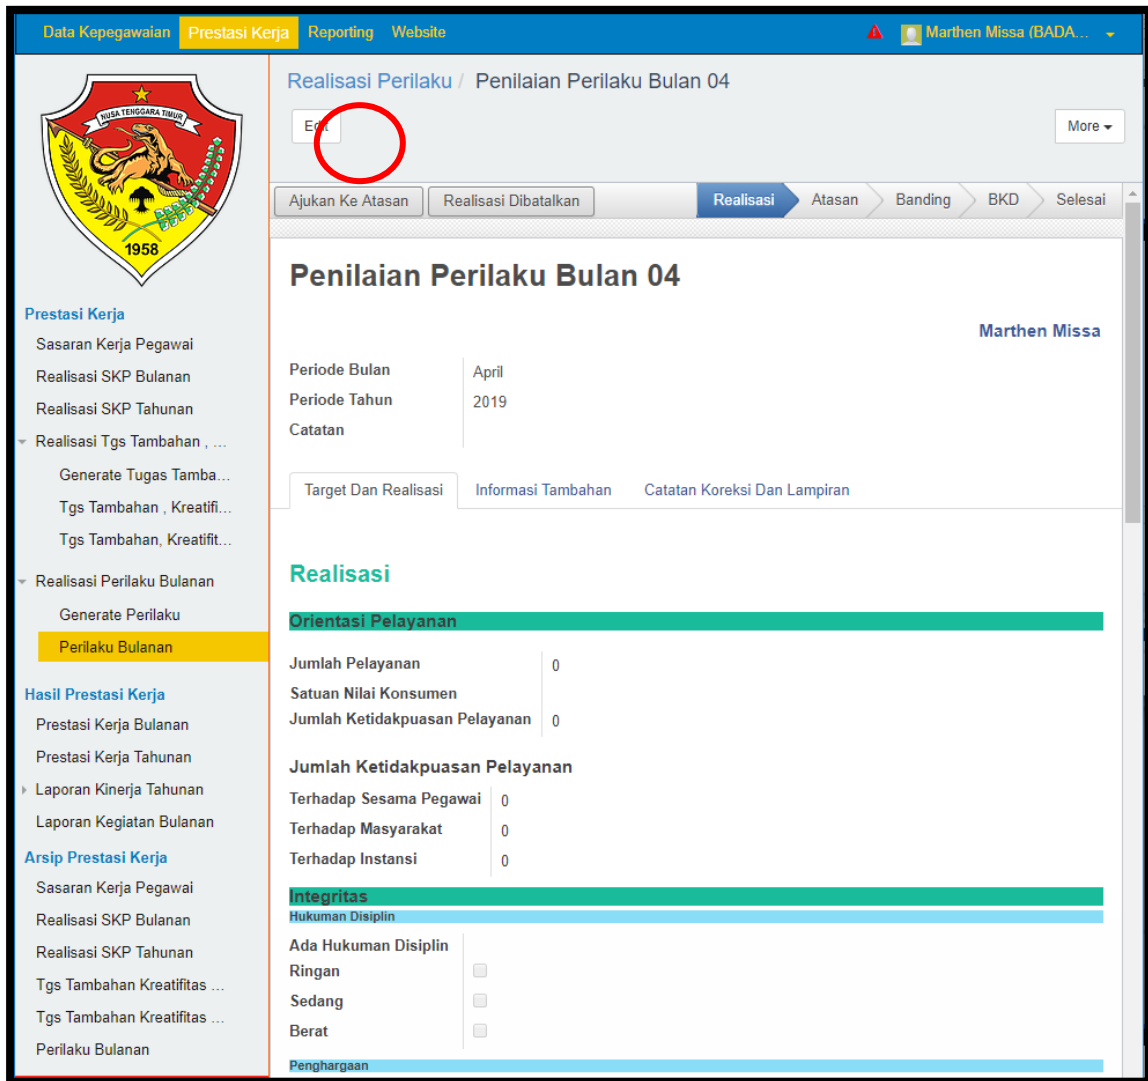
Data Kepegawaian Prestasi Kerja Reporting Website

Marthen Missa (BADA...

NUSA TENGGARA TIMUR
1958

Prestasi Kerja
Sasaran Kerja Pegawai
Realisasi SKP Bulanan
Realisasi SKP Tahunan
Realisasi Tgs Tambahan , ...
Generate Tugas Tamba...
Tgs Tambahan , Kreatifi...
Tgs Tambahan, Kreatifit...
Realisasi Perilaku Bulanan
Generate Perilaku
Perilaku Bulanan

Hasil Prestasi Kerja
Prestasi Kerja Bulanan
Prestasi Kerja Tahunan
Laporan Kinerja Tahunan
Laporan Kegiatan Bulanan

Arsip Prestasi Kerja
Sasaran Kerja Pegawai
Realisasi SKP Bulanan
Realisasi SKP Tahunan
Tgs Tambahan Kreatifitas ...
Tgs Tambahan Kreatifitas ...
Perilaku Bulanan

Realisasi Perilaku / Penilaian Perilaku Bulan 04

Edit

More

Ajukan Ke Atasan Realisasi Dibatalkan

Realisasi Atasan Banding BKD Selesai

Penilaian Perilaku Bulan 04

Marthen Missa

Periode Bulan April
Periode Tahun 2019
Catatan

Target Dan Realisasi Informasi Tambahan Catatan Koreksi Dan Lampiran

Realisasi

Orientasi Pelayanan

Jumlah Pelayanan 0
Satuan Nilai Konsumen
Jumlah Ketidakpuasan Pelayanan 0

Jumlah Ketidakpuasan Pelayanan

Terhadap Sesama Pegawai 0
Terhadap Masyarakat 0
Terhadap Instansi 0

Integritas
Hukuman Disiplin

Ada Hukuman Disiplin
Ringan
Sedang
Berat

Penghargaan